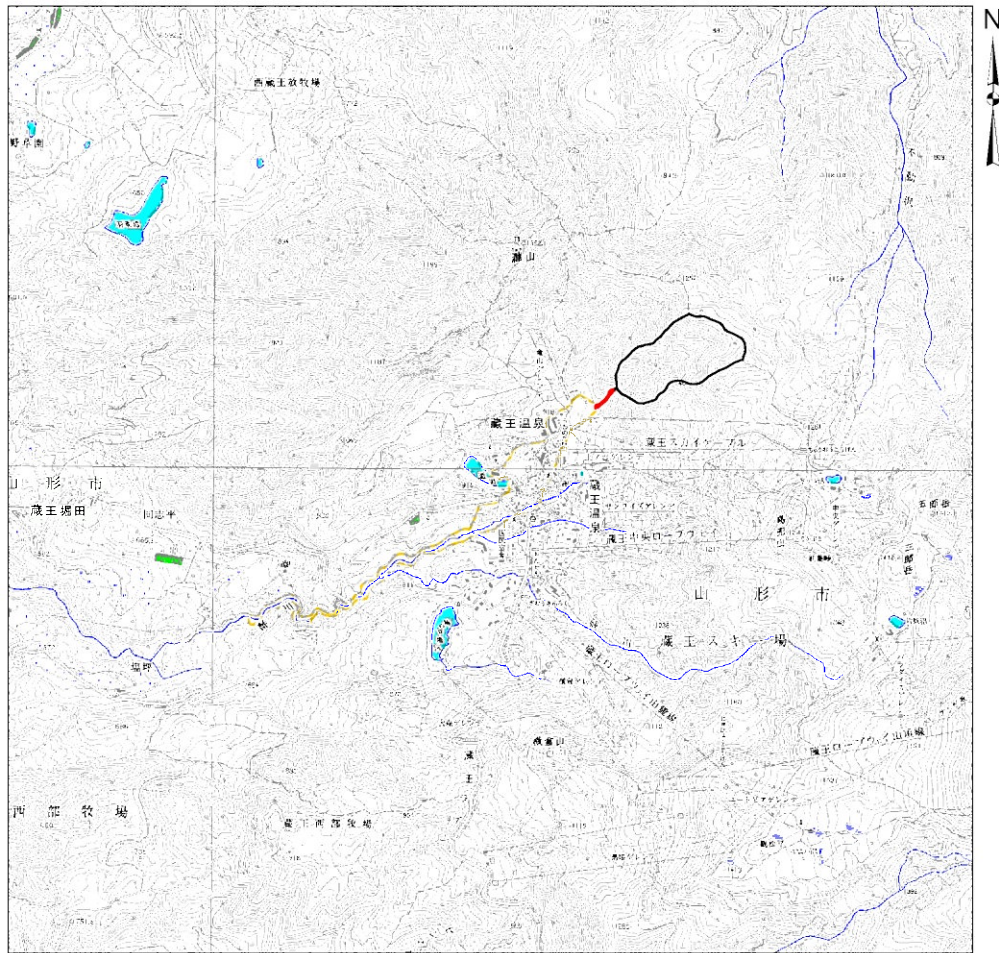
N

西蔵王放牧場

瀧山

蔵王温泉

蔵王スカイケーブル

山形市

蔵王堀田

蔵王温泉

蔵王中央ロープウェイ

鳥兜山

山形市

蔵王スキー場

蔵王ロープウェイ山麓線

蔵王ロープウェイ山頂線

西部牧場

蔵王西部牧場

不忘沢

三郎坊

蔵王

瀧倉山